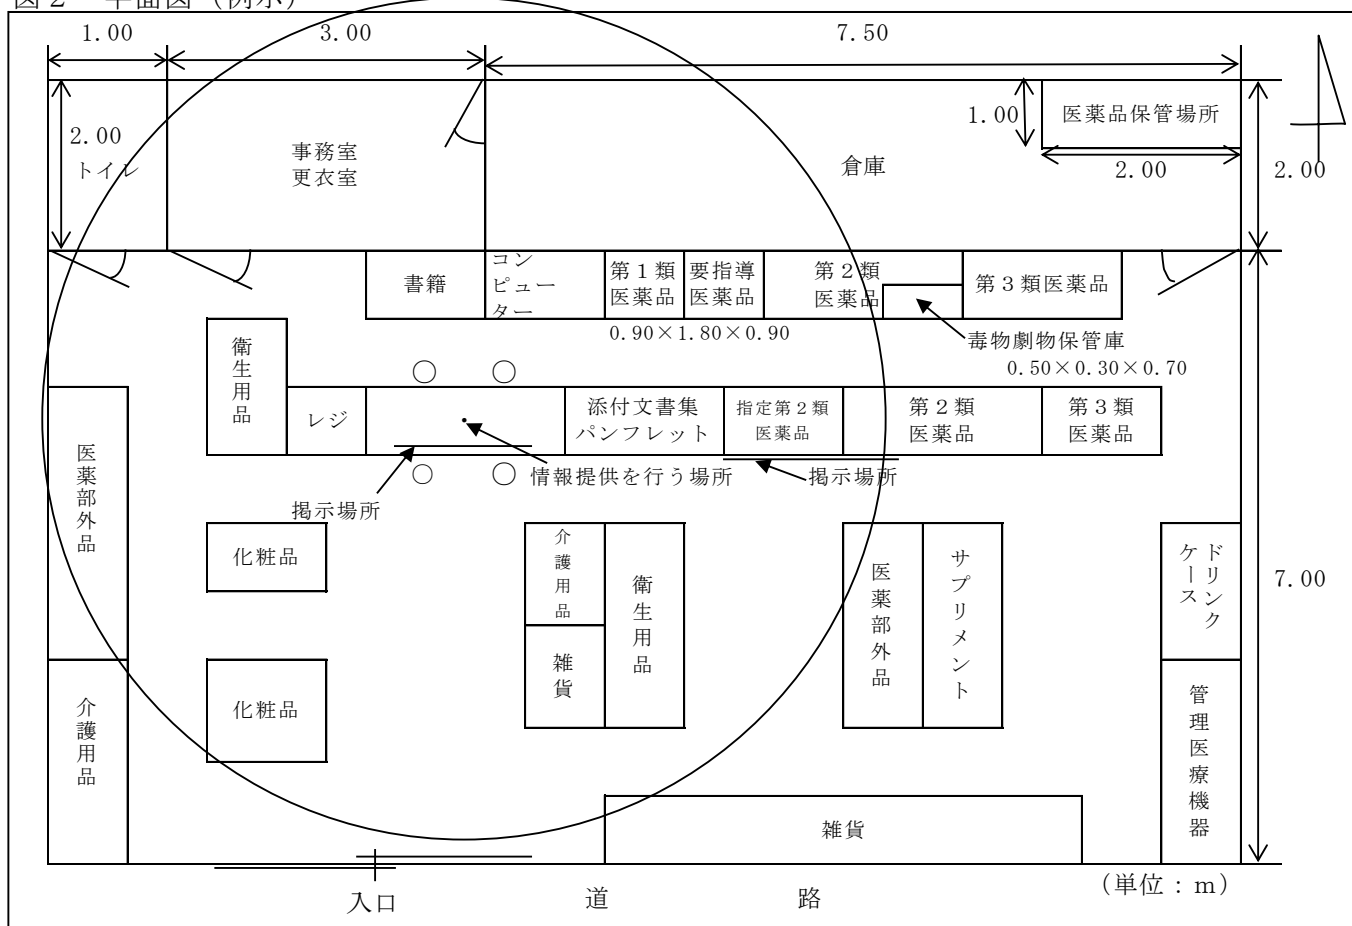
図２　平面図（例示）

1.00　3.00　7.50

2.00
トイレ

事務室
更衣室

倉庫

1.00
医薬品保管場所
2.00

2.00

書籍

コンピューター

第１類医薬品

要指導医薬品

第２類医薬品

第３類医薬品

0.90×1.80×0.90

毒物劇物保管庫
0.50×0.30×0.70

衛生用品

〇　〇

レジ

添付文書集
パンフレット

指定第２類医薬品

第２類医薬品

第３類医薬品

医薬部外品

〇　〇 情報提供を行う場所

掲示場所

掲示場所

化粧品

介護用品

衛生用品

雑貨

医薬部外品

サプリメント

ドリンクケース

7.00

化粧品

介護用品

管理医療機器

雑貨

入口　道　路

（単位：m）